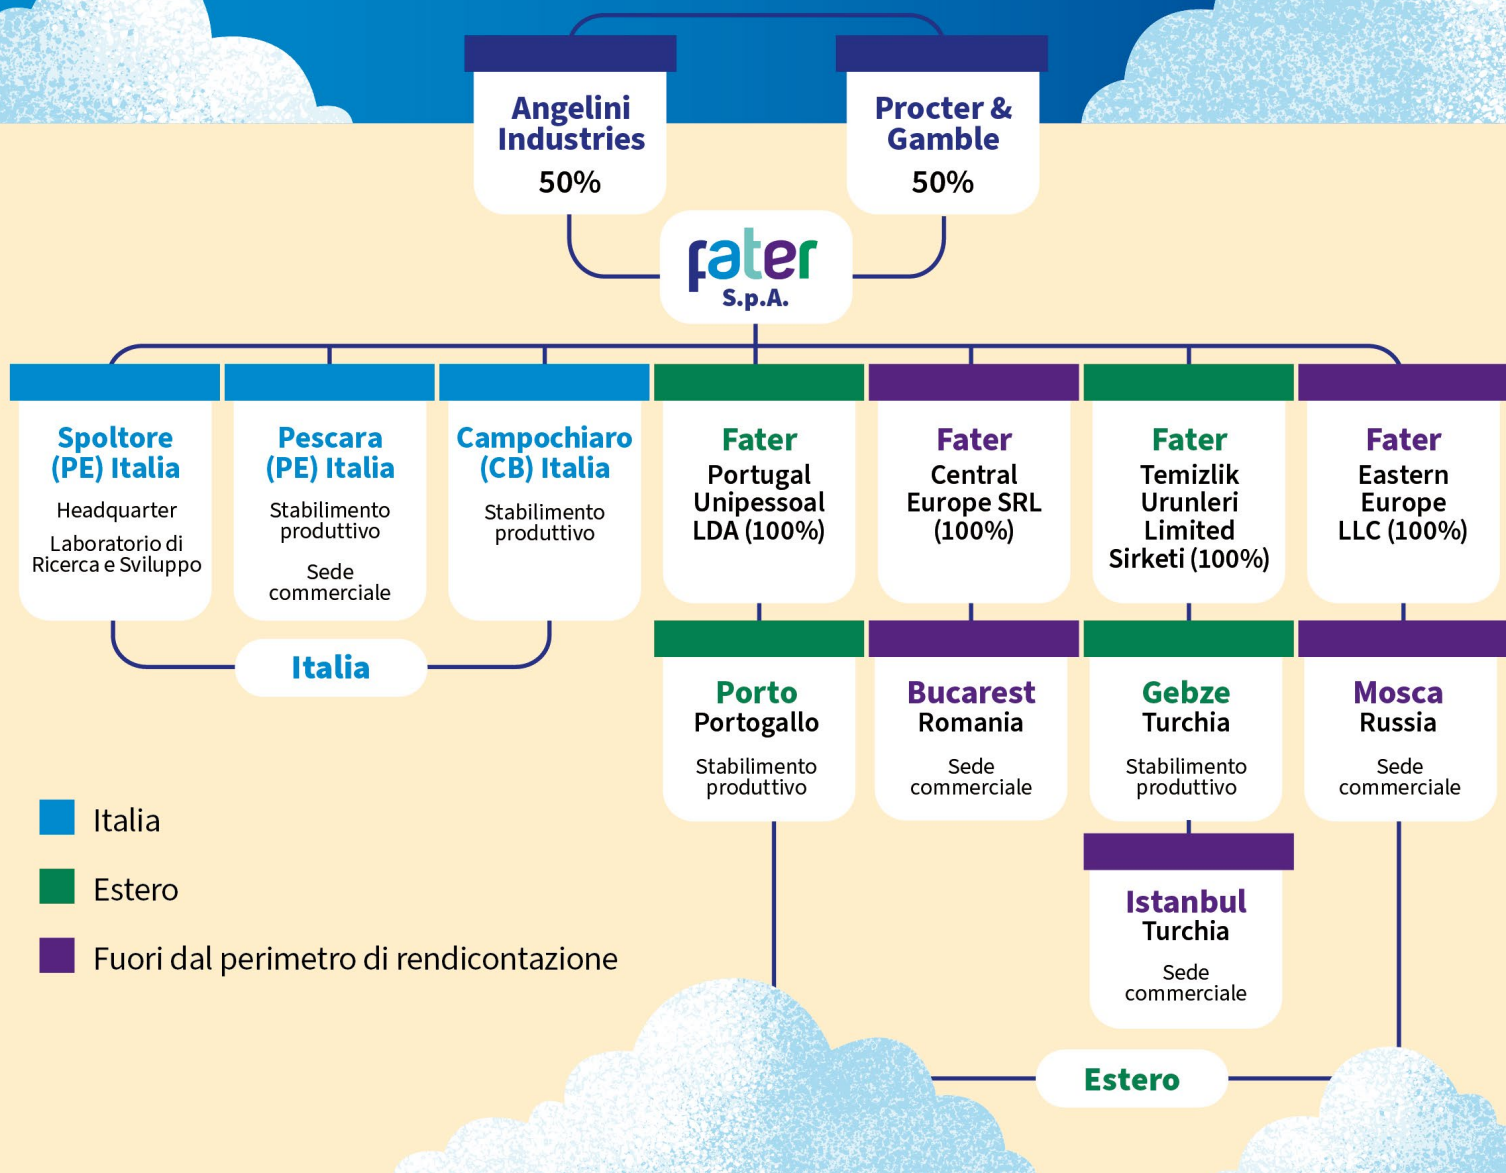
Angelini Industries
50%

Procter & Gamble
50%

fater
S.p.A.

Spoltore (PE) Italia
Headquarter
Laboratorio di Ricerca e Sviluppo

Pescara (PE) Italia
Stabilimento produttivo
Sede commerciale

Campochiaro (CB) Italia
Stabilimento produttivo

Italia

Fater
Portugal Unipessoal LDA (100%)

Fater
Central Europe SRL (100%)

Fater
Temizlik Urunleri Limited Sirketi (100%)

Fater
Eastern Europe LLC (100%)

Porto
Portogallo
Stabilimento produttivo

Bucarest
Romania
Sede commerciale

Gebze
Turchia
Stabilimento produttivo

Mosca
Russia
Sede commerciale

Istanbul
Turchia
Sede commerciale

Estero

Italia
Estero
Fuori dal perimetro di rendicontazione